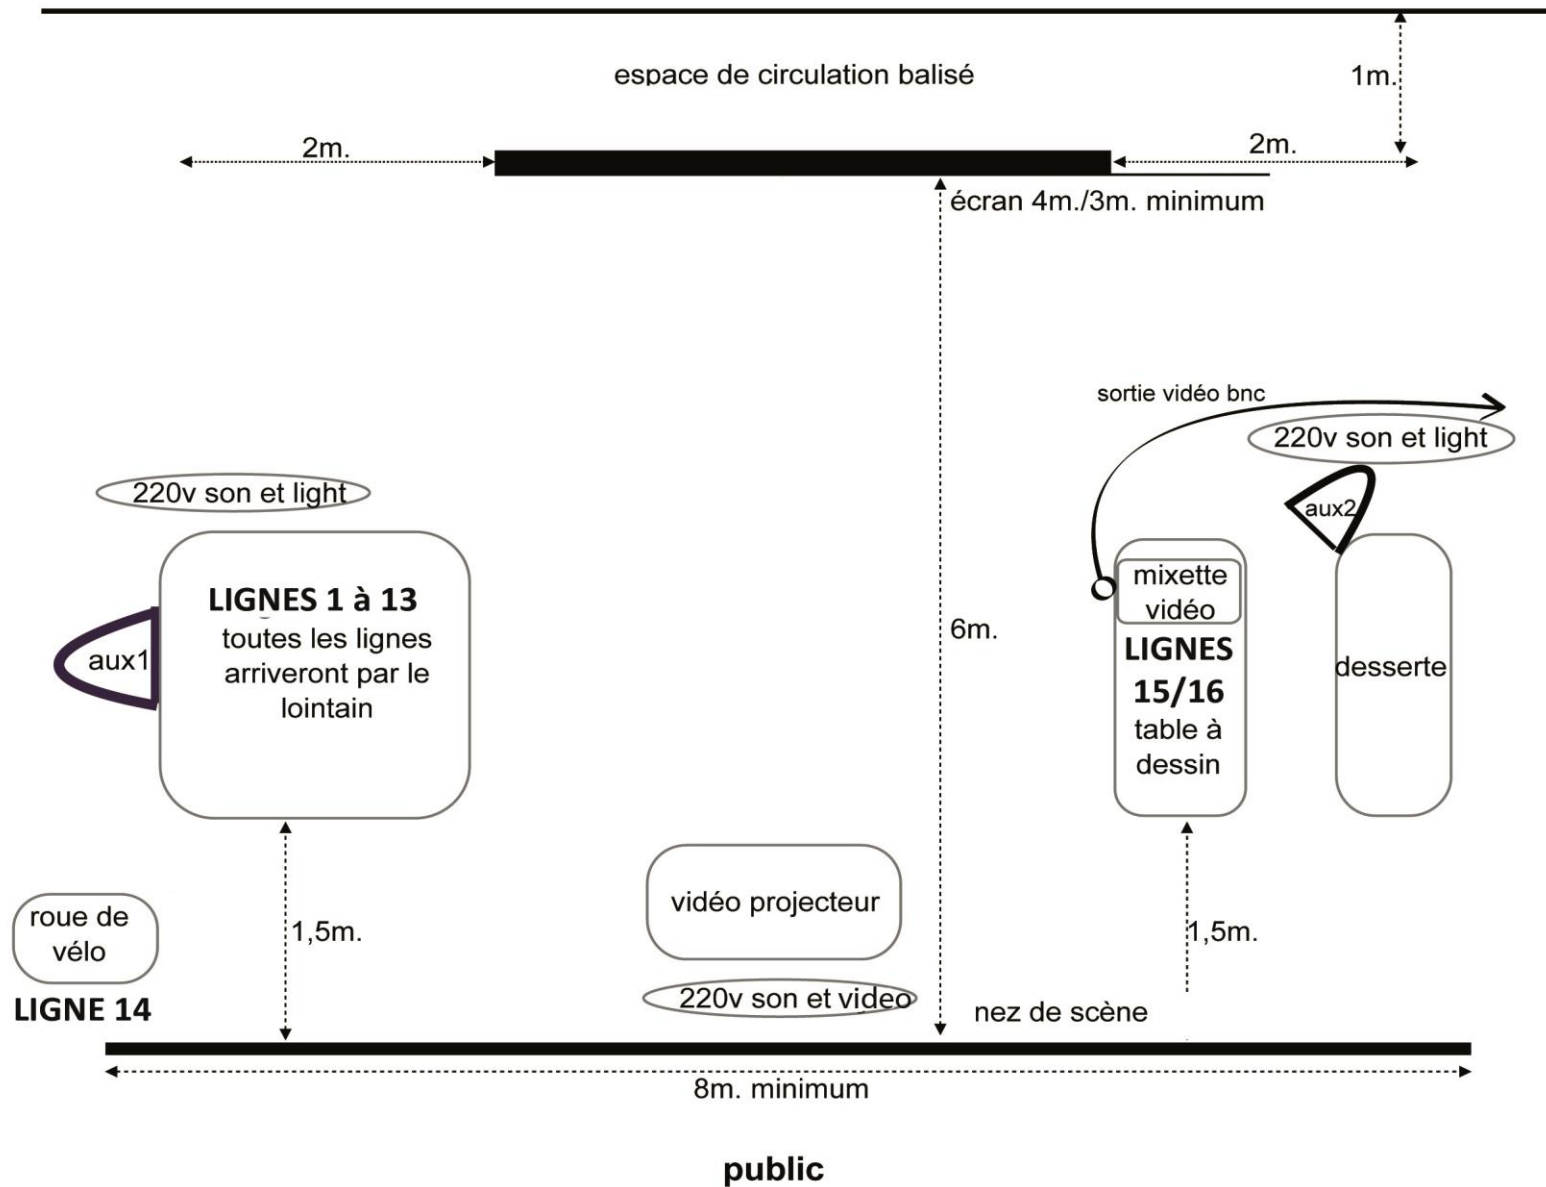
espace de circulation balisé

1m.

2m.

2m.

écran 4m./3m. minimum

sortie vidéo bnc

220v son et light

220v son et light

aux2

LIGNES 1 à 13
toutes les lignes arriveront par le lointain

aux1

6m.

mixette vidéo

LIGNES 15/16
table à dessin

desserte

roue de vélo

LIGNE 14

1,5m.

vidéo projecteur

220v son et video

1,5m.

nez de scène

8m. minimum

public